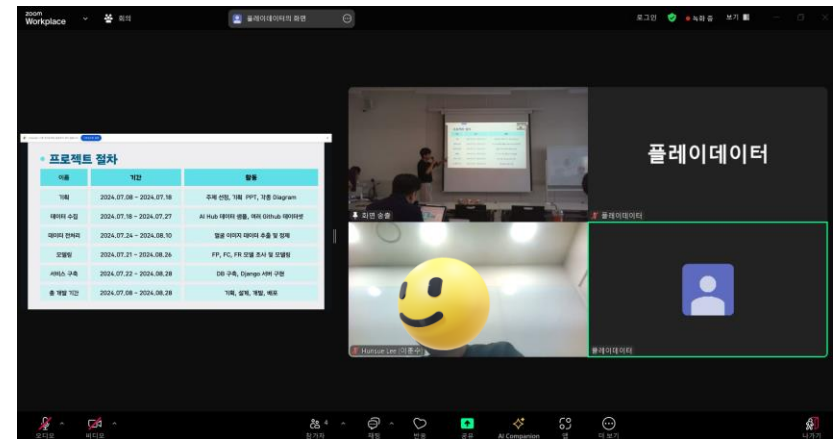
zoom Workplace 회의 플레이데이터의 화면 로그인 녹화 중 보기

프로젝트 절차

| 이름 | 기간 | 활동 |
|---|---|---|
| 기획 | 2024.07.08 ~ 2024.07.18 | 주제 선정, 기획 PPT, 각종 Diagram |
| 데이터 수집 | 2024.07.18 ~ 2024.07.27 | AI Hub 데이터 생활, 여러 Github 데이터셋 |
| 데이터 전처리 | 2024.07.24 ~ 2024.08.10 | 얼굴 이미지 데이터 추출 및 정제 |
| 모델링 | 2024.07.21 ~ 2024.08.26 | FP, FC, FR 모델 조사 및 모델링 |
| 서비스 구축 | 2024.07.22 ~ 2024.08.28 | DB 구축, Django 서버 구현 |
| 총 개발 기간 | 2024.07.08 ~ 2024.08.28 | 기획, 설계, 개발, 배포 |

회면 송출
플레이데이터
플레이데이터
Hunjue Lee (이훈주)
플레이데이터

오디오 비디오 참가자 4 채팅 반응 공유 AI Companion 앱 더 보기 나가기